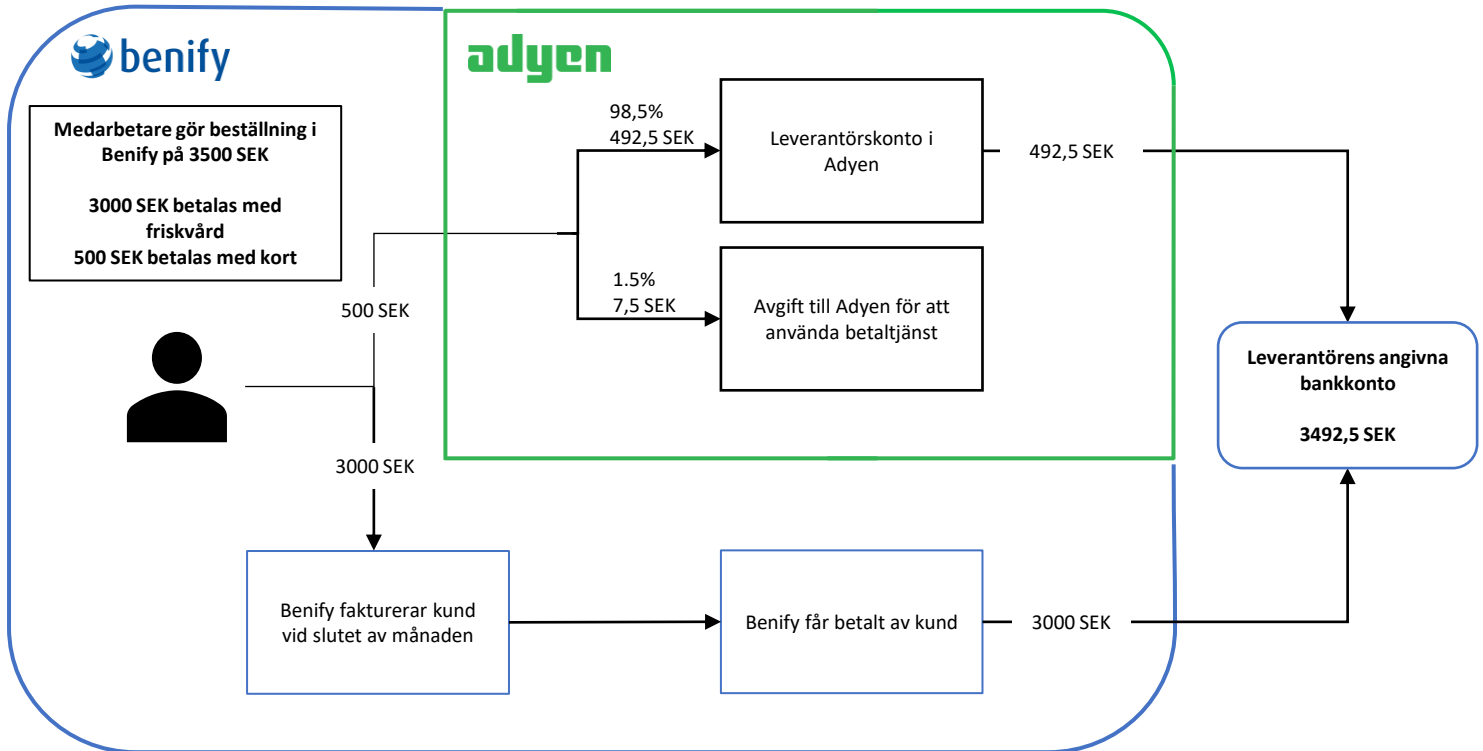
benify

adyen

Medarbetare gör beställning i Benify på 3500 SEK

3000 SEK betalas med friskvård
500 SEK betalas med kort

98,5%
492,5 SEK

Leverantörskonto i Adyen

492,5 SEK

1.5%
7,5 SEK

Avgift till Adyen för att använda betaltjänst

500 SEK

3000 SEK

Leverantörens angivna bankkonto

3492,5 SEK

Benify fakturerar kund vid slutet av månaden

Benify får betalt av kund

3000 SEK